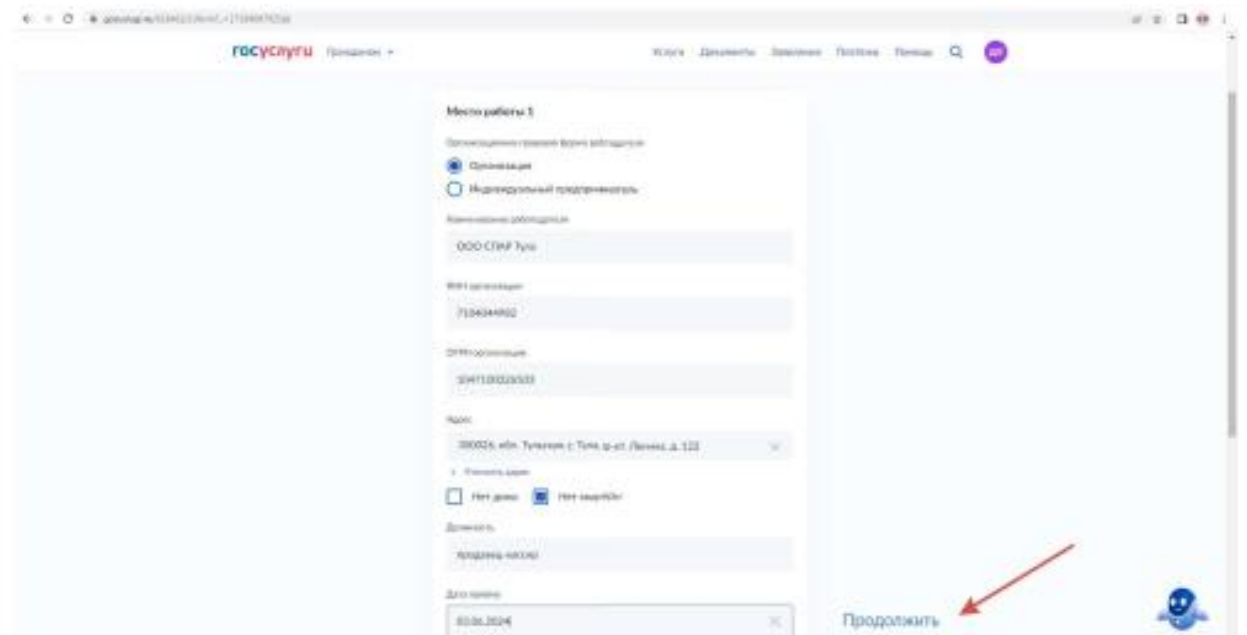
госуслуги Гражданам

Услуги Документы Заявления Платежи Помощь

Место работы 1

Организационно-правовая форма работодателя

Организация

Индивидуальный предприниматель

Наименование работодателя

ООО СПАР Тула

ИНН организации

7104044902

ОГРН организации

1047100320503

Адрес

300026, обл. Тульская, г. Тула, пр-кт. Ленина, д. 122

Уточнить адрес

Нет дома

Нет квартиры

Должность

продавец-кассир

Дата приема

03.06.2024

Продолжить